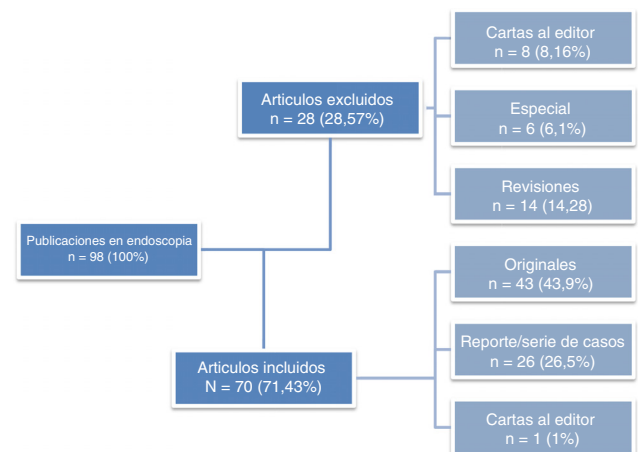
Publicaciones en endoscopia
n = 98 (100%)

Articulos excluidos
n = 28 (28,57%)

Cartas al editor
n = 8 (8,16%)

Especial
n = 6 (6,1%)

Revisiones
n = 14 (14,28)

Articulos incluidos
N = 70 (71,43%)

Originales
n = 43 (43,9%)

Reporte/serie de casos
n = 26 (26,5%)

Cartas al editor
n = 1 (1%)